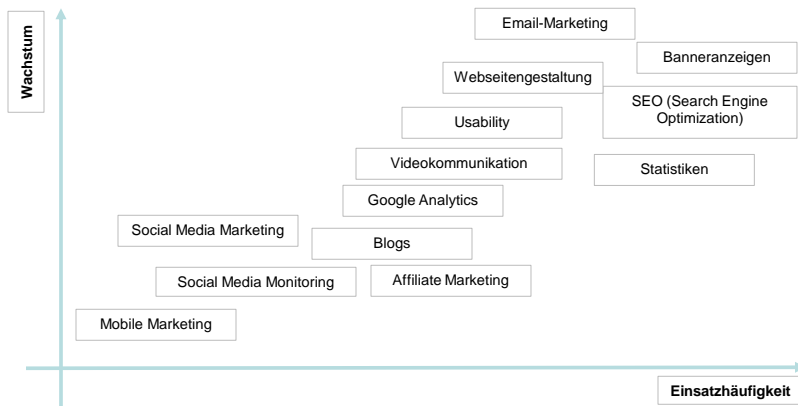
Wachstum

Email-Marketing

Banneranzeigen

Webseitengestaltung

SEO (Search Engine Optimization)

Usability

Videokommunikation

Statistiken

Google Analytics

Social Media Marketing

Blogs

Social Media Monitoring

Affiliate Marketing

Mobile Marketing

Einsatzhäufigkeit